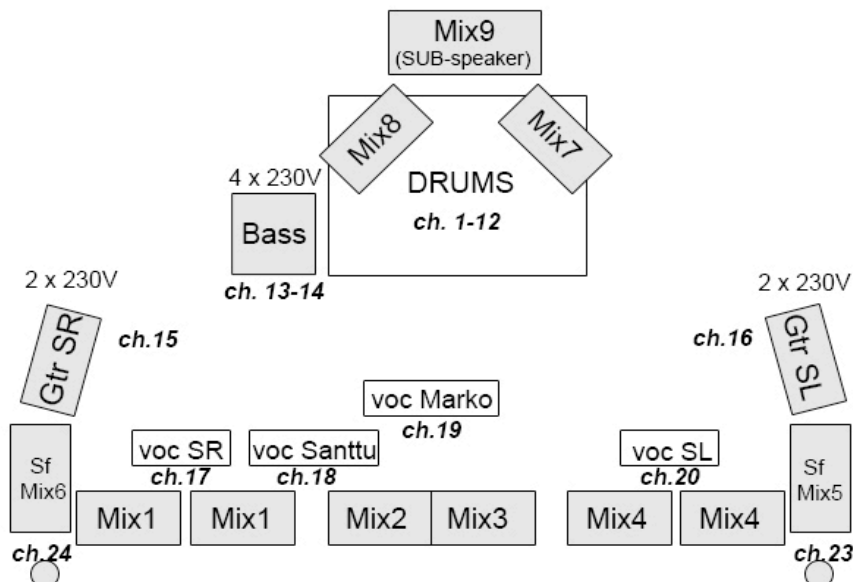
Mix9
(SUB-speaker)

Mix8

Mix7

DRUMS
*ch. 1-12*

4 x 230V
Bass
*ch. 13-14*

2 x 230V
Gtr SR
*ch.15*

2 x 230V
Gtr SL
*ch.16*

voc Marko
*ch.19*

voc SR
*ch.17*

voc Santtu
*ch.18*

voc SL
*ch.20*

Sf
Mix6
*ch.24*

Mix1 Mix1 Mix2 Mix3 Mix4 Mix4

Sf
Mix5
*ch.23*